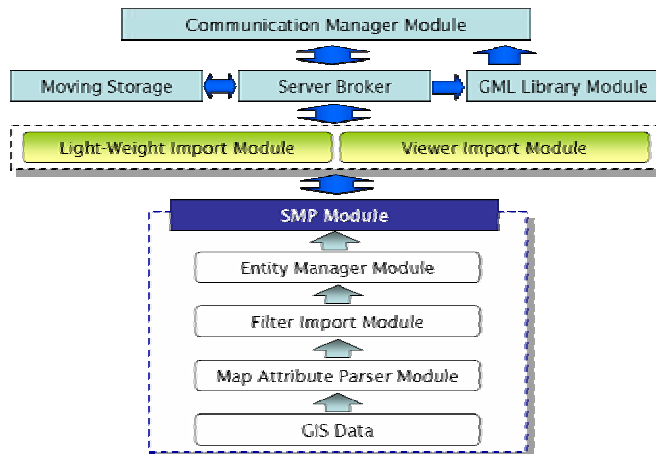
Communication Manager Module

Moving Storage

Server Broker

GML Library Module

Light-Weight Import Module

Viewer Import Module

SMP Module

Entity Manager Module

Filter Import Module

Map Attribute Parser Module

GIS Data